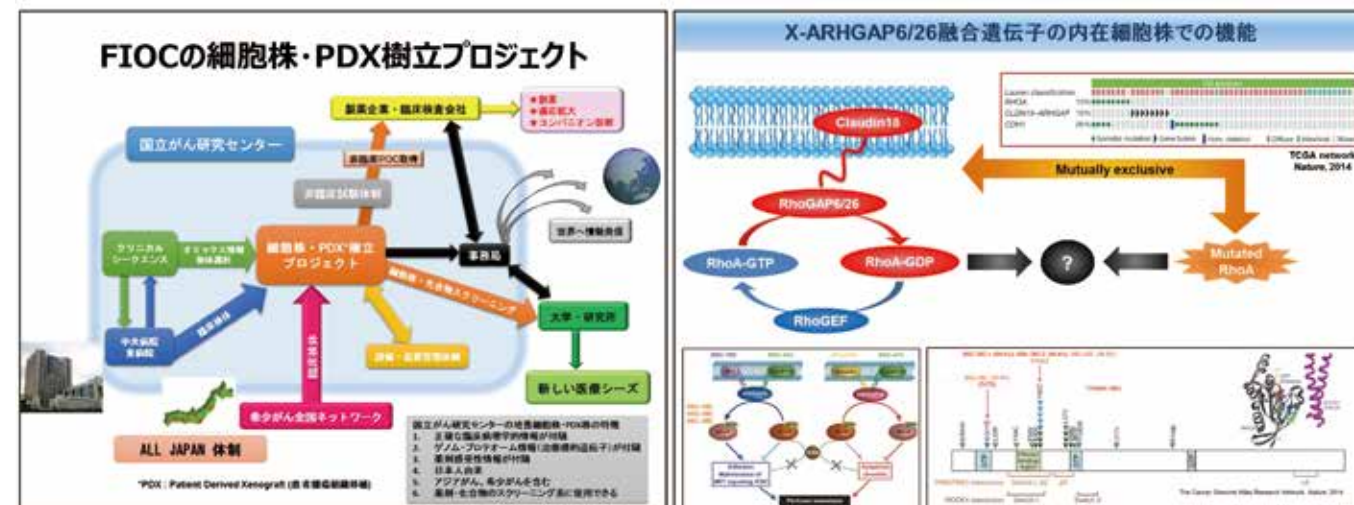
FIOCの細胞株・PDX樹立プロジェクト

国立がん研究センター

製薬企業・臨床検査会社

● 創薬
● 適応拡大
● コンパニオン診断

非臨床POC取得

非臨床試験体制

世界へ情報発信

クリニカルシークエンス

オミックス情報解析連携

細胞株・PDX*樹立プロジェクト

事務局

細胞株・化合物スクリーニング

大学・研究所

中央病院
東病院

臨床情報

希少がん

評価・品質管理体制

新しい医療シーズ

希少がん全国ネットワーク

ALL JAPAN 体制

*PDX : Patient Derived Xenograft (患者腫瘍組織移植)

国立がん研究センターの培養細胞株・PDX株の特徴
1. 豊富な臨床病理学的情報が付随
2. ゲノム・プロテオーム情報(治療標的遺伝子)が付随
3. 薬剤感受性情報が付随
4. 日本人由来
5. アジアがん、希少がんを含む
6. 薬剤・化合物のスクリーニング系に使用できる

X-ARHGAP6/26融合遺伝子の内在細胞株での機能

Claudin18

RhoGAP6/26

RhoA-GTP

RhoA-GDP

RhoGEF

?

Mutually exclusive

Mutated RhoA

Lauren classification
RHOA
CLDN18-ARHGAP
CDH1

TCGA network
Nature, 2014

The Cancer Genome Atlas Research Network, Nature 2014